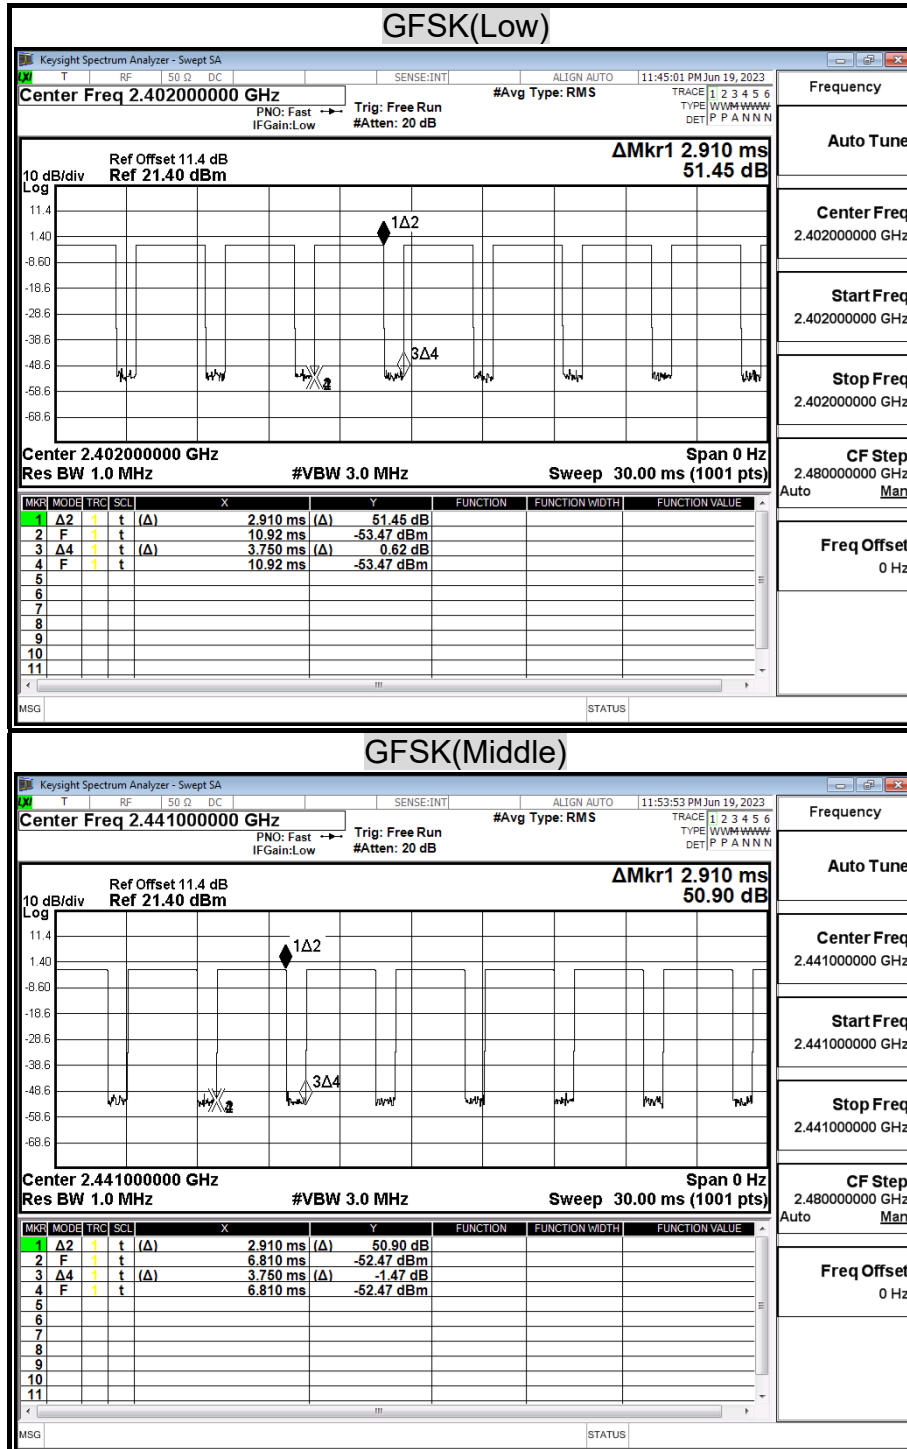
GFSK(Low)

Keysight Spectrum Analyzer - Swept SA
T RF 50 Ω DC SENSE:INT ALIGN AUTO 11:45:01 PM Jun 19, 2023
Center Freq 2.402000000 GHz
PNO: Fast
IFGain:Low
Trig: Free Run
#Atten: 20 dB
#Avg Type: RMS
TRACE 1 2 3 4 5 6
TYPE WWWWWW
DET P P A N N N

Frequency

Ref Offset 11.4 dB
10 dB/div Ref 21.40 dBm
Log
ΔMkr1 2.910 ms
51.45 dB

11.4
1.40
-8.60
-18.6
-28.6
-38.6
-48.6
-58.6
-68.6
1Δ2
3Δ4

Center 2.402000000 GHz
Res BW 1.0 MHz
#VBW 3.0 MHz
Span 0 Hz
Sweep 30.00 ms (1001 pts)

Auto Tune
Center Freq
2.402000000 GHz
Start Freq
2.402000000 GHz
Stop Freq
2.402000000 GHz
CF Step
2.480000000 GHz
Auto Man
Freq Offset
0 Hz

| MKR | MODE | TRC | SCL | X | | Y | FUNCTION | FUNCTION WIDTH | FUNCTION VALUE |
|---|---|---|---|---|---|---|---|---|---|
| 1 | Δ2 | 1 | t | (Δ) | 2.910 ms | (Δ) 51.45 dB | | | |
| 2 | F | 1 | t | | 10.92 ms | -53.47 dBm | | | |
| 3 | Δ4 | 1 | t | (Δ) | 3.750 ms | (Δ) 0.62 dB | | | |
| 4 | F | 1 | t | | 10.92 ms | -53.47 dBm | | | |
| 5 | | | | | | | | | |
| 6 | | | | | | | | | |
| 7 | | | | | | | | | |
| 8 | | | | | | | | | |
| 9 | | | | | | | | | |
| 10 | | | | | | | | | |
| 11 | | | | | | | | | |

MSG STATUS

GFSK(Middle)

Keysight Spectrum Analyzer - Swept SA
T RF 50 Ω DC SENSE:INT ALIGN AUTO 11:53:53 PM Jun 19, 2023
Center Freq 2.441000000 GHz
PNO: Fast
IFGain:Low
Trig: Free Run
#Atten: 20 dB
#Avg Type: RMS
TRACE 1 2 3 4 5 6
TYPE WWWWWW
DET P P A N N N

Frequency

Ref Offset 11.4 dB
10 dB/div Ref 21.40 dBm
Log
ΔMkr1 2.910 ms
50.90 dB

11.4
1.40
-8.60
-18.6
-28.6
-38.6
-48.6
-58.6
-68.6
1Δ2
3Δ4

Center 2.441000000 GHz
Res BW 1.0 MHz
#VBW 3.0 MHz
Span 0 Hz
Sweep 30.00 ms (1001 pts)

Auto Tune
Center Freq
2.441000000 GHz
Start Freq
2.441000000 GHz
Stop Freq
2.441000000 GHz
CF Step
2.480000000 GHz
Auto Man
Freq Offset
0 Hz

| MKR | MODE | TRC | SCL | X | | Y | FUNCTION | FUNCTION WIDTH | FUNCTION VALUE |
|---|---|---|---|---|---|---|---|---|---|
| 1 | Δ2 | 1 | t | (Δ) | 2.910 ms | (Δ) 50.90 dB | | | |
| 2 | F | 1 | t | | 6.810 ms | -52.47 dBm | | | |
| 3 | Δ4 | 1 | t | (Δ) | 3.750 ms | (Δ) -1.47 dB | | | |
| 4 | F | 1 | t | | 6.810 ms | -52.47 dBm | | | |
| 5 | | | | | | | | | |
| 6 | | | | | | | | | |
| 7 | | | | | | | | | |
| 8 | | | | | | | | | |
| 9 | | | | | | | | | |
| 10 | | | | | | | | | |
| 11 | | | | | | | | | |

MSG STATUS